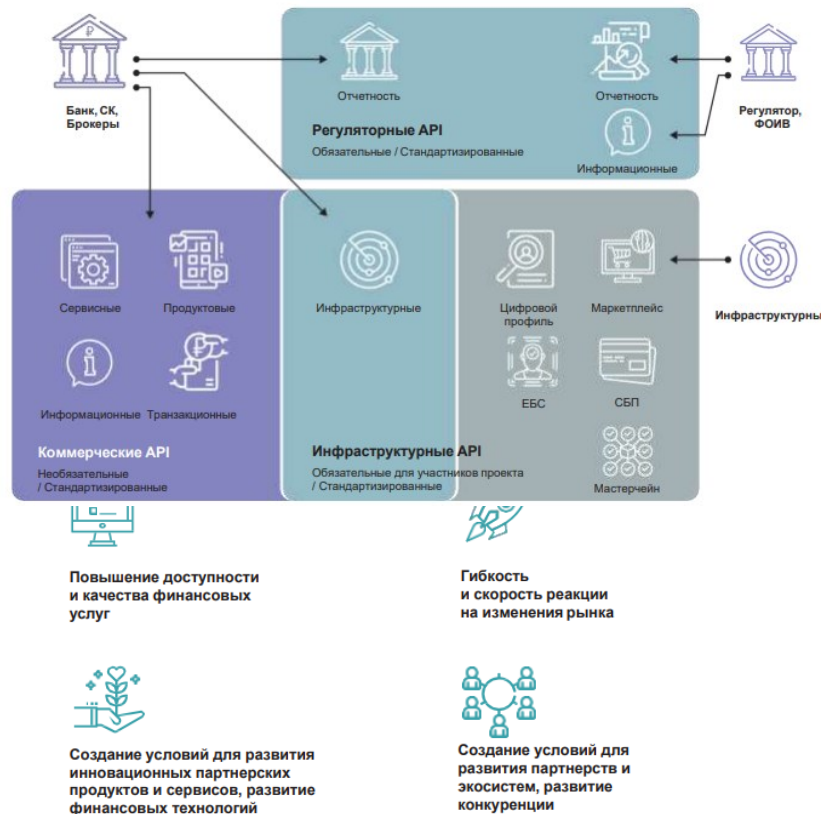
Банк, СК, Брокеры

Отчетность

Отчетность

Регулятор, ФОИВ

Регуляторные API
Обязательные / Стандартизированные

Информационные

Сервисные

Продуктовые

Инфраструктурные

Цифровой профиль

Маркетплейс

Инфраструктурны

Информационные

Транзакционные

ЕБС

СБП

Коммерческие API
Необязательные / Стандартизированные

Инфраструктурные API
Обязательные для участников проекта / Стандартизированные

Мастерчейн

Повышение доступности и качества финансовых услуг

Гибкость и скорость реакции на изменения рынка

Создание условий для развития инновационных партнерских продуктов и сервисов, развитие финансовых технологий

Создание условий для развития партнерств и экосистем, развитие конкуренции